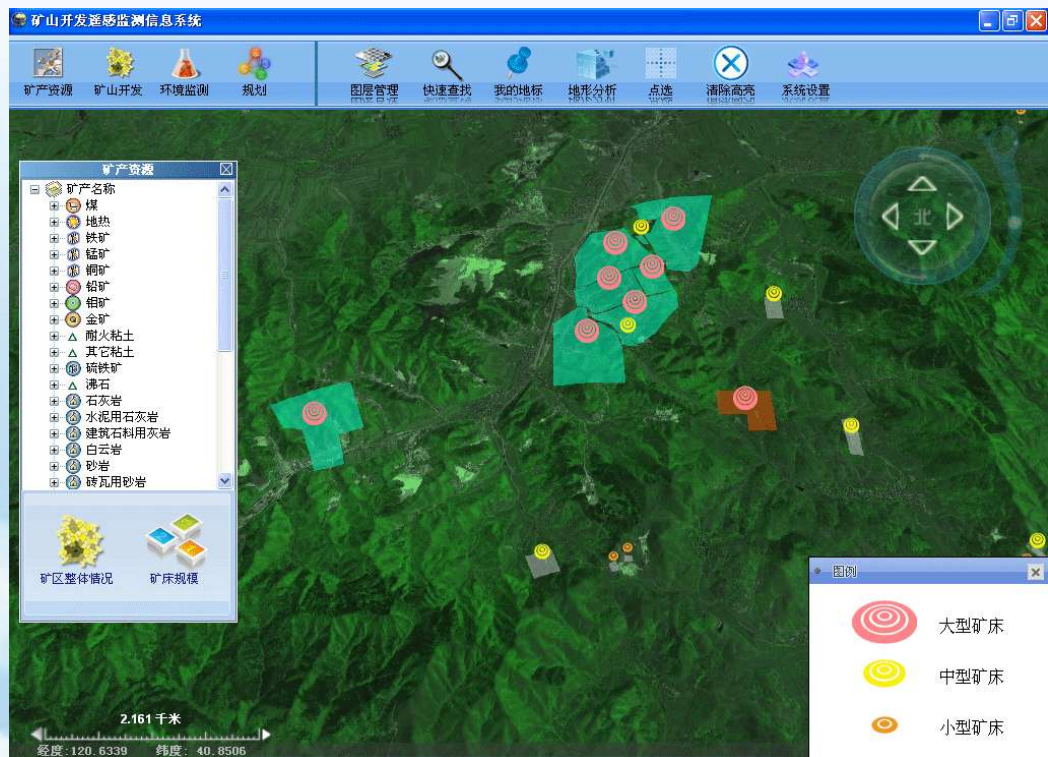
矿山开发遥感监测信息系统

矿产资源 矿山开发 环境监测 规划 图层管理 快速查找 我的地标 地形分析 点选 清除高亮 系统设置

矿产资源
矿产名称
煤
地热
铁矿
锰矿
铜矿
铅矿
钼矿
金矿
耐火粘土
其它粘土
硫铁矿
沸石
石灰岩
水泥用石灰岩
建筑石料用灰岩
白云岩
砂岩
砖瓦用砂岩

矿区整体情况 矿床规模

北

图例
大型矿床
中型矿床
小型矿床

2.161 千米
经度:120.6339 纬度: 40.8506